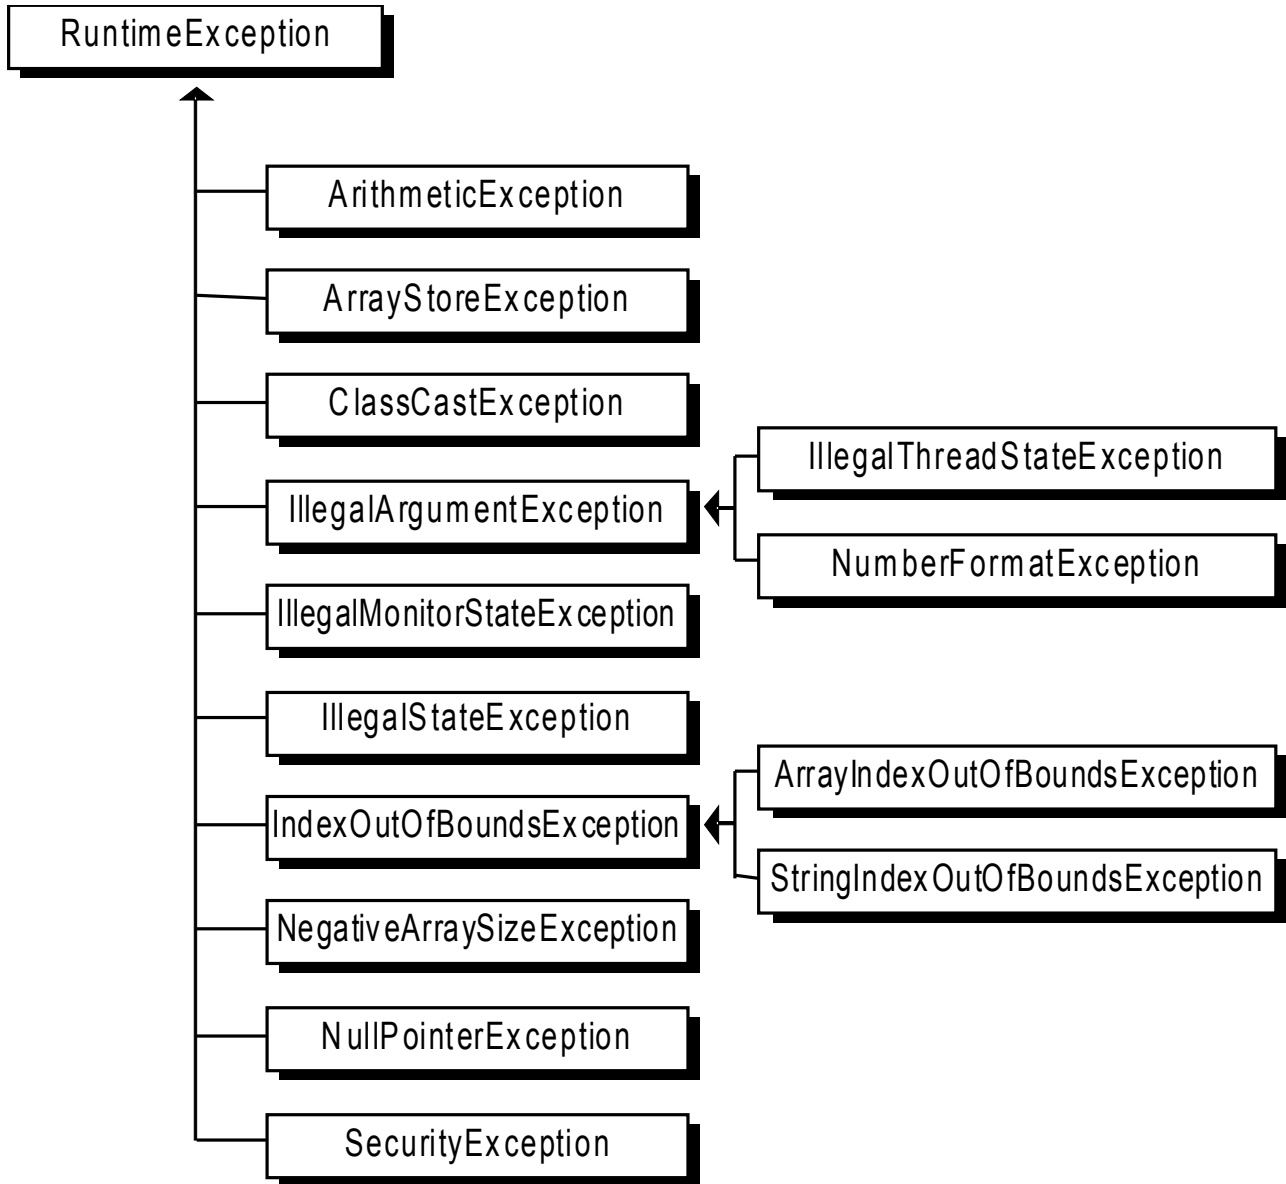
RuntimeException

ArithmeticException

ArrayStoreException

ClassCastException

IllegalArgumentException

IllegalThreadStateException

NumberFormatException

IllegalMonitorStateException

IllegalStateException

IndexOutOfBoundsException

ArrayIndexOutOfBoundsException

StringIndexOutOfBoundsException

NegativeArraySizeException

NullPointerException

SecurityException